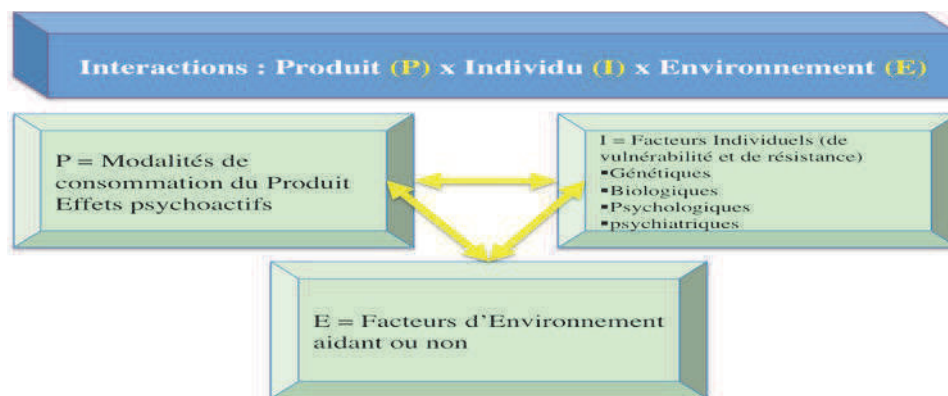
Interactions : Produit (P) x Individu (I) x Environnement (E)

P = Modalités de consommation du Produit
Effets psychoactifs

I = Facteurs Individuels (de vulnérabilité et de résistance)
▪Génétiques
▪Biologiques
▪Psychologiques
▪psychiatriques

E = Facteurs d'Environnement aidant ou non